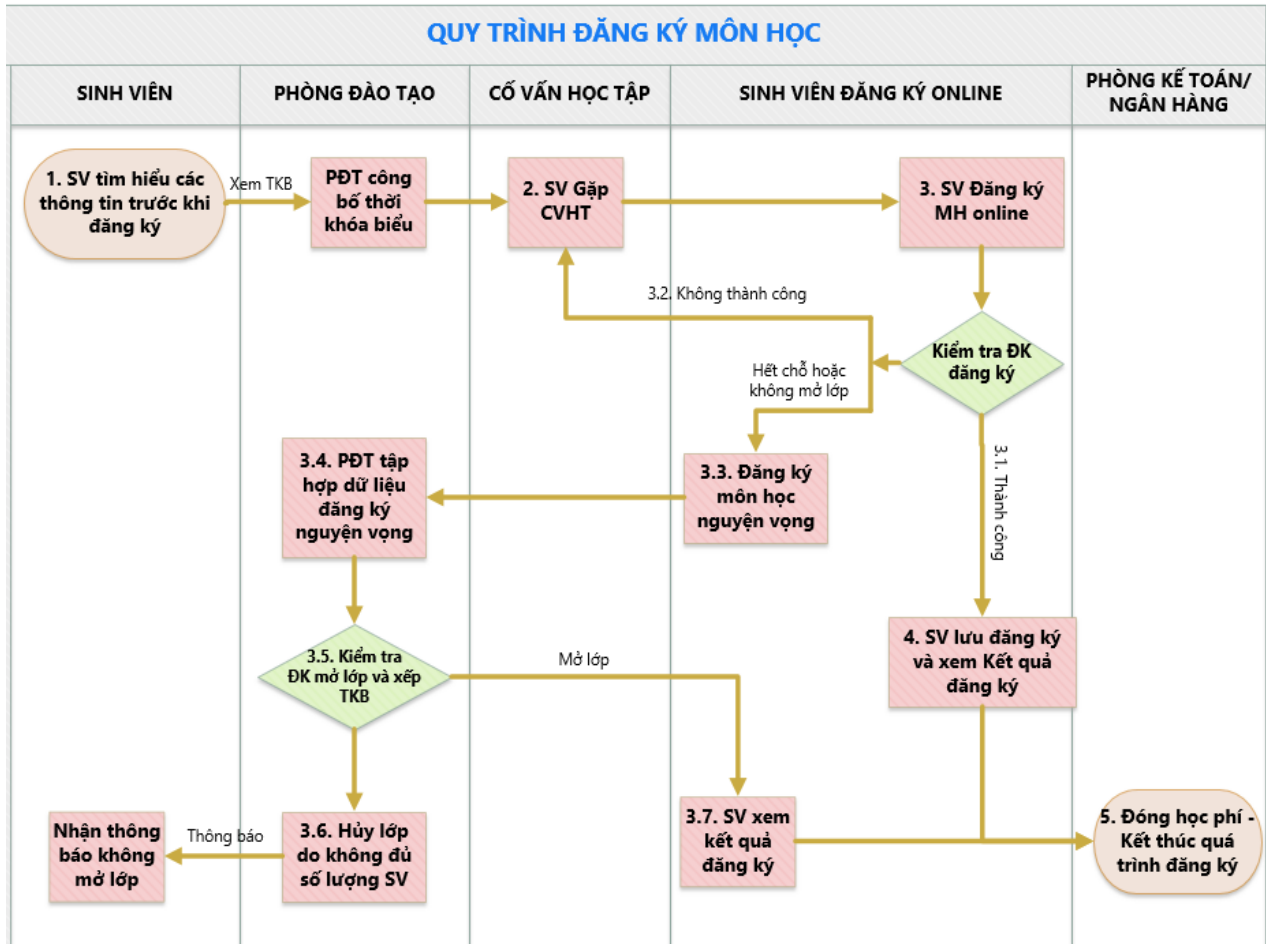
QUY TRÌNH ĐĂNG KÝ MÔN HỌC

| SINH VIÊN | PHÒNG ĐÀO TẠO | CỐ VẤN HỌC TẬP | SINH VIÊN ĐĂNG KÝ ONLINE | PHÒNG KẾ TOÁN/ NGÂN HÀNG |
|---|---|---|---|---|

1. SV tìm hiểu các thông tin trước khi đăng ký

Xem TKB

PĐT công bố thời khóa biểu

2. SV Gặp CVHT

3. SV Đăng ký MH online

3.2. Không thành công

Kiểm tra ĐK đăng ký

Hết chỗ hoặc không mở lớp

3.1. Thành công

3.4. PĐT tập hợp dữ liệu đăng ký nguyện vọng

3.3. Đăng ký môn học nguyện vọng

4. SV lưu đăng ký và xem Kết quả đăng ký

3.5. Kiểm tra ĐK mở lớp và xếp TKB

Mở lớp

Nhận thông báo không mở lớp

Thông báo

3.6. Hủy lớp do không đủ số lượng SV

3.7. SV xem kết quả đăng ký

5. Đóng học phí - Kết thúc quá trình đăng ký